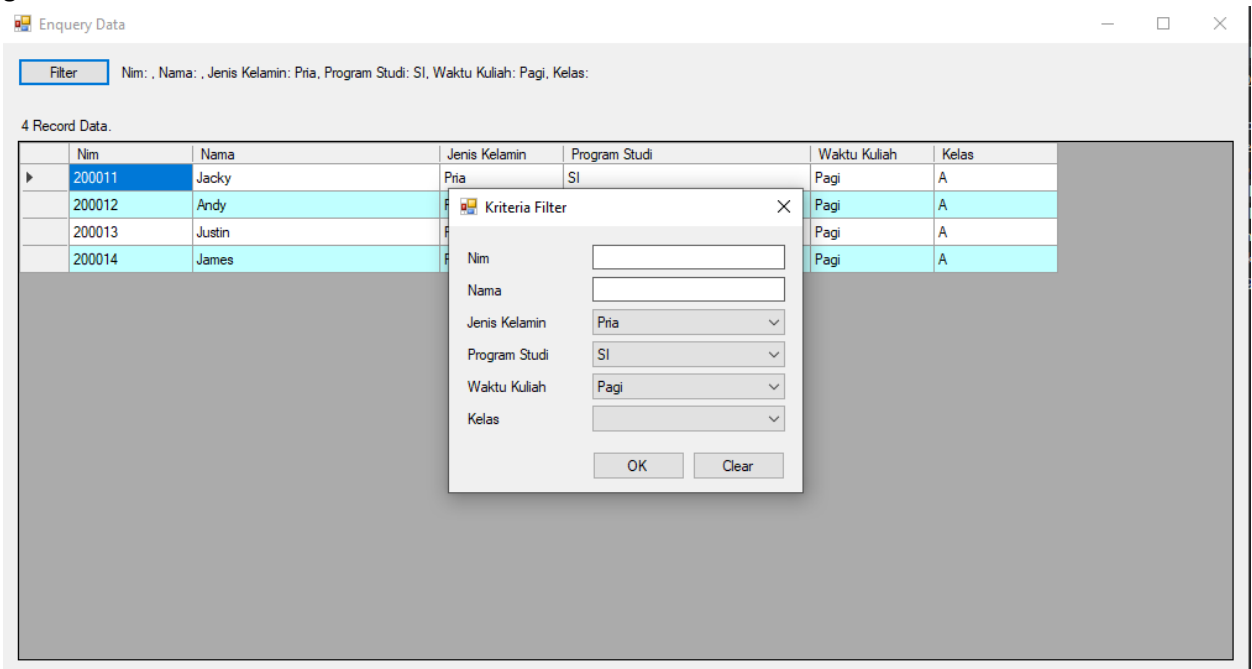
Enquery Data

Filter Nim: , Nama: , Jenis Kelamin: Pria, Program Studi: SI, Waktu Kuliah: Pagi, Kelas:

4 Record Data.

| | Nim | Nama | Jenis Kelamin | Program Studi | Waktu Kuliah | Kelas |
|---|---|---|---|---|---|---|
| | 200011 | Jacky | Pria | SI | Pagi | A |
| | 200012 | Andy | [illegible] | | Pagi | A |
| | 200013 | Justin | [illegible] | | Pagi | A |
| | 200014 | James | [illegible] | | Pagi | A |

Kriteria Filter

Nim
Nama
Jenis Kelamin Pria
Program Studi SI
Waktu Kuliah Pagi
Kelas

OK Clear